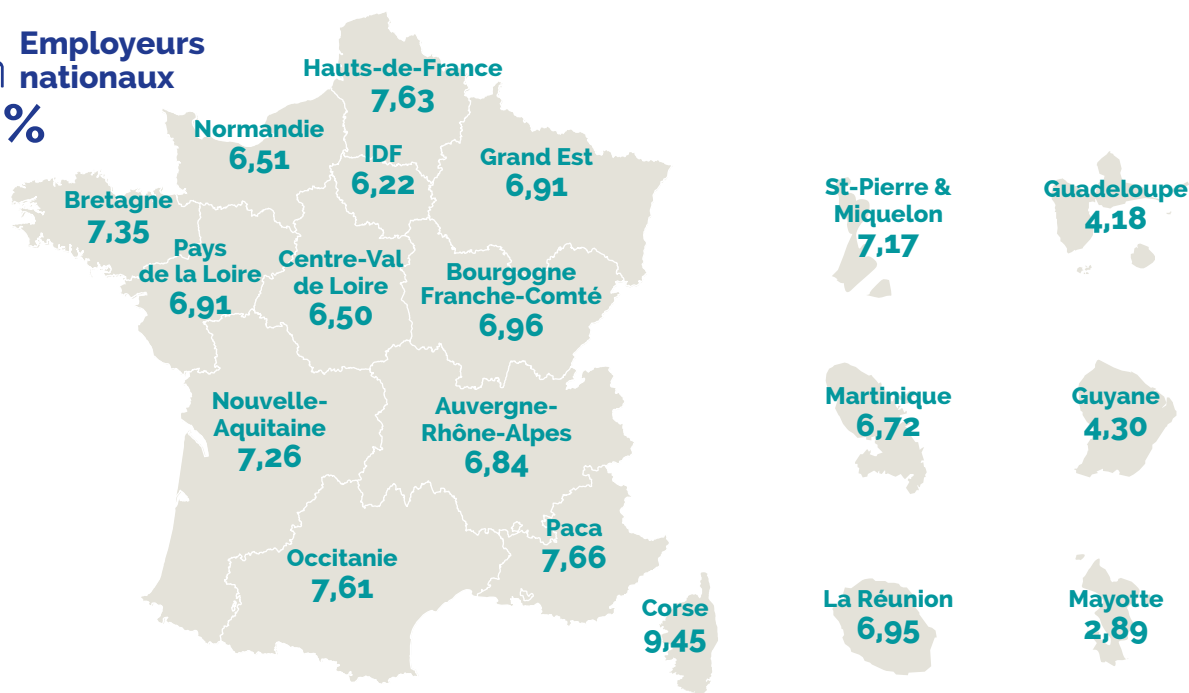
Employeurs nationaux
%

Hauts-de-France
7,63

Normandie
6,51

IDF
6,22

Grand Est
6,91

Bretagne
7,35

Pays de la Loire
6,91

Centre-Val de Loire
6,50

Bourgogne Franche-Comté
6,96

Nouvelle-Aquitaine
7,26

Auvergne-Rhône-Alpes
6,84

Paca
7,66

Occitanie
7,61

Corse
9,45

St-Pierre & Miquelon
7,17

Guadeloupe
4,18

Martinique
6,72

Guyane
4,30

La Réunion
6,95

Mayotte
2,89